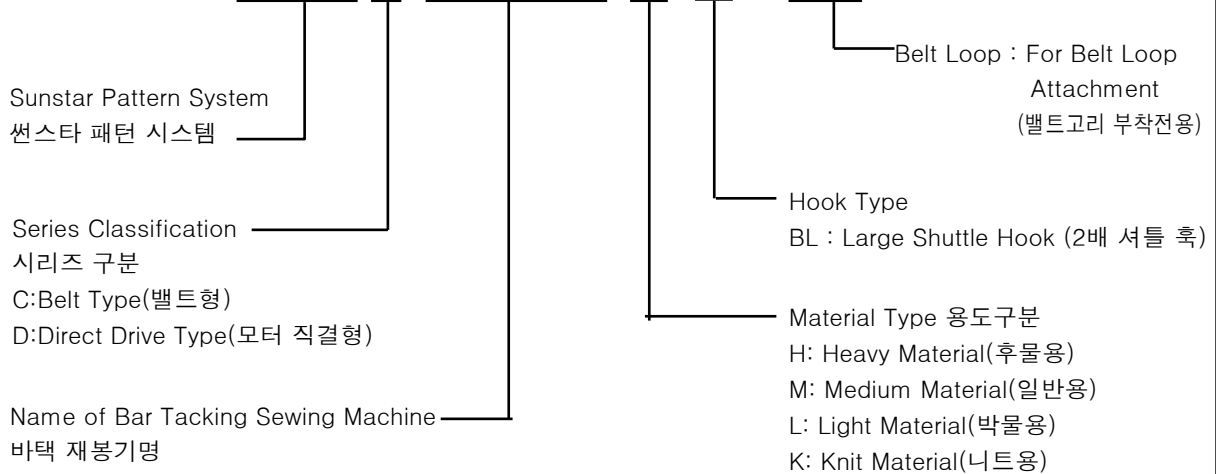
Belt Loop : For Belt Loop Attachment (밸트고리 부착전용)

Sunstar Pattern System
썬스타 패턴 시스템

Hook Type
BL : Large Shuttle Hook (2배 셔틀 훅)

Series Classification
시리즈 구분
C:Belt Type(밸트형)
D:Direct Drive Type(모터 직결형)

Material Type 용도구분
H: Heavy Material(후물용)
M: Medium Material(일반용)
L: Light Material(박물용)
K: Knit Material(니트용)

Name of Bar Tacking Sewing Machine
바택 재봉기명